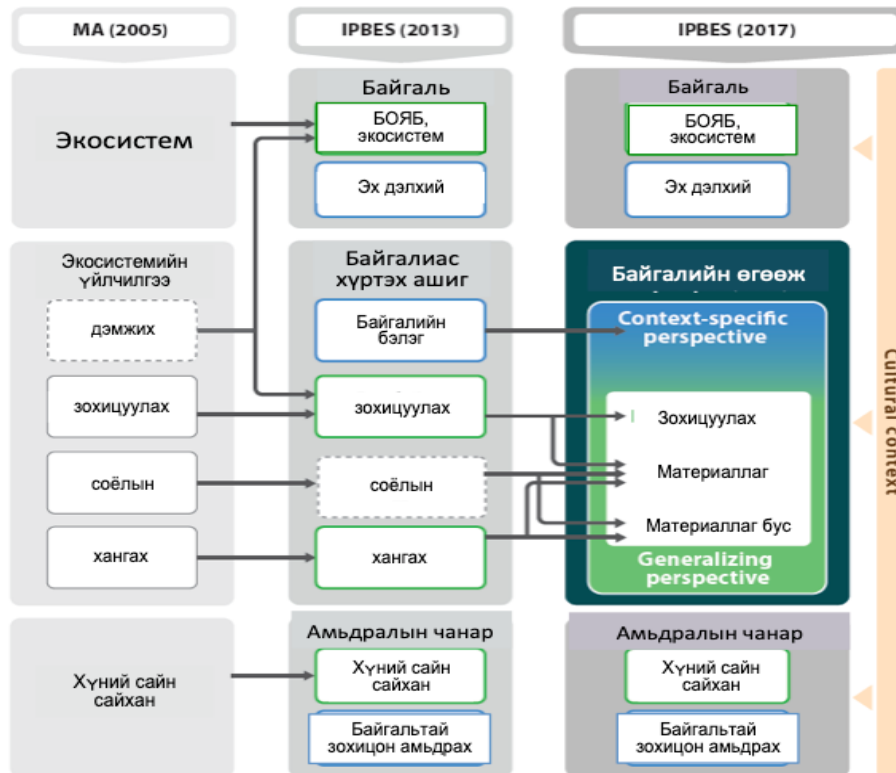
MA (2005)

IPBES (2013)

IPBES (2017)

Экосистем

Байгаль

БОЯБ, экосистем

Эх дэлхий

Байгаль

БОЯБ, экосистем

Эх дэлхий

Экосистемийн үйлчилгээ

дэмжих

зохицуулах

соёлын

хангах

Байгалиас хүртэх ашиг

Байгалийн бэлэг

зохицуулах

соёлын

хангах

Байгалийн өгөөж

Context-specific perspective

Зохицуулах

Материаллаг

Материаллаг бус

Generalizing perspective

Cultural context

Хүний сайн сайхан

Амьдралын чанар

Хүний сайн сайхан

Байгальтай зохицон амьдрах

Амьдралын чанар

Хүний сайн сайхан

Байгальтай зохицон амьдрах